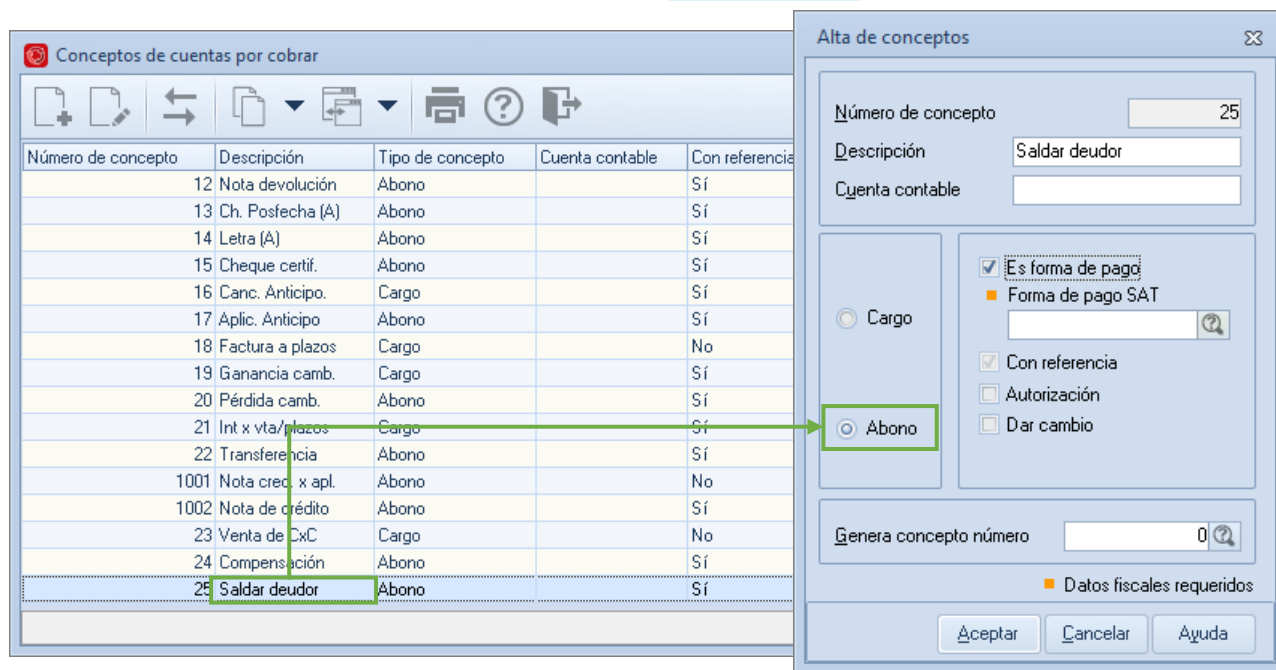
Conceptos de cuentas por cobrar

| Número de concepto | Descripción | Tipo de concepto | Cuenta contable | Con referencia |
|---|---|---|---|---|
| 12 | Nota devolución | Abono | | Sí |
| 13 | Ch. Posfecha (A) | Abono | | Sí |
| 14 | Letra (A) | Abono | | Sí |
| 15 | Cheque certif. | Abono | | Sí |
| 16 | Canc. Anticipo. | Cargo | | Sí |
| 17 | Aplic. Anticipo | Abono | | Sí |
| 18 | Factura a plazos | Cargo | | No |
| 19 | Ganancia camb. | Cargo | | Sí |
| 20 | Pérdida camb. | Abono | | Sí |
| 21 | Int x vta/plazos | Cargo | | Sí |
| 22 | Transferencia | Abono | | Sí |
| 1001 | Nota cred. x apl. | Abono | | No |
| 1002 | Nota de crédito | Abono | | Sí |
| 23 | Venta de CxC | Cargo | | No |
| 24 | Compensación | Abono | | Sí |
| 25 | Saldar deudor | Abono | | Sí |

Alta de conceptos

Número de concepto 25
Descripción Saldar deudor
Cuenta contable

Cargo
Abono

Es forma de pago
Forma de pago SAT
Con referencia
Autorización
Dar cambio

Genera concepto número 0

Datos fiscales requeridos

Aceptar Cancelar Ayuda